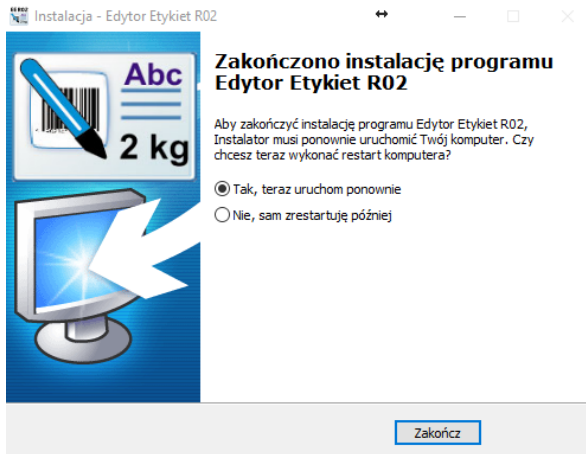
Instalacja - Edytor Etykiet R02

Abc

2 kg

Zakończono instalację programu Edytor Etykiet R02

Aby zakończyć instalację programu Edytor Etykiet R02, Instalator musi ponownie uruchomić Twój komputer. Czy chcesz teraz wykonać restart komputera?

Tak, teraz uruchom ponownie

Nie, sam zrestartuję później

Zakończ